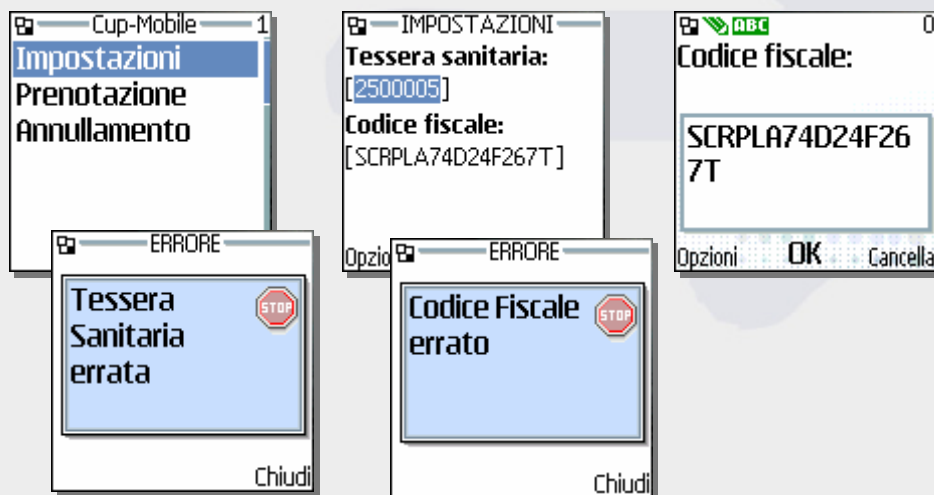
Cup-Mobile 1
Impostazioni
Prenotazione
Annullamento

ERRORE
Tessera Sanitaria errata
STOP
Chiudi

IMPOSTAZIONI
Tessera sanitaria:
[2500005]
Codice fiscale:
[SCRPLA74D24F267T]
Opzio

ERRORE
Codice Fiscale errato
STOP
Chiudi

ABC 0
Codice fiscale:
SCRPLA74D24F267T
Opzioni OK Cancella